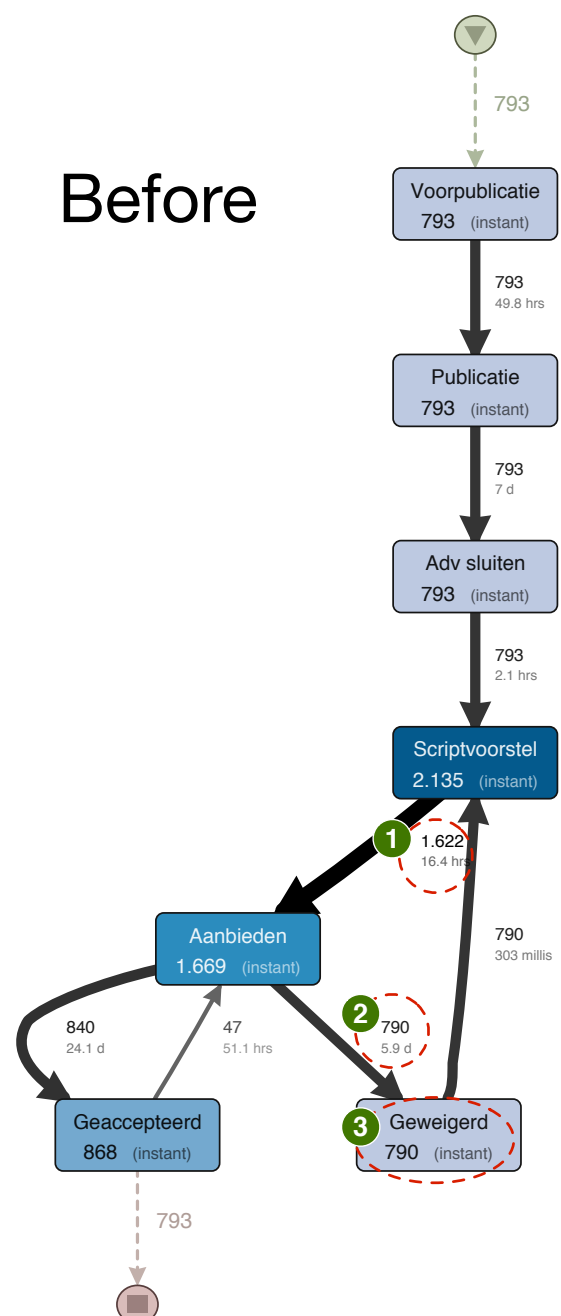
793

Before

Voorpublicatie
793 (instant)

793
49.8 hrs

Publicatie
793 (instant)

793
7 d

Adv sluiten
793 (instant)

793
2.1 hrs

Scriptvoorstel
2.135 (instant)

1
1.622
16.4 hrs

790
303 millis

Aanbieden
1.669 (instant)

840
24.1 d

47
51.1 hrs

2
790
5.9 d

Geaccepteerd
868 (instant)

3
Geweigerd
790 (instant)

793